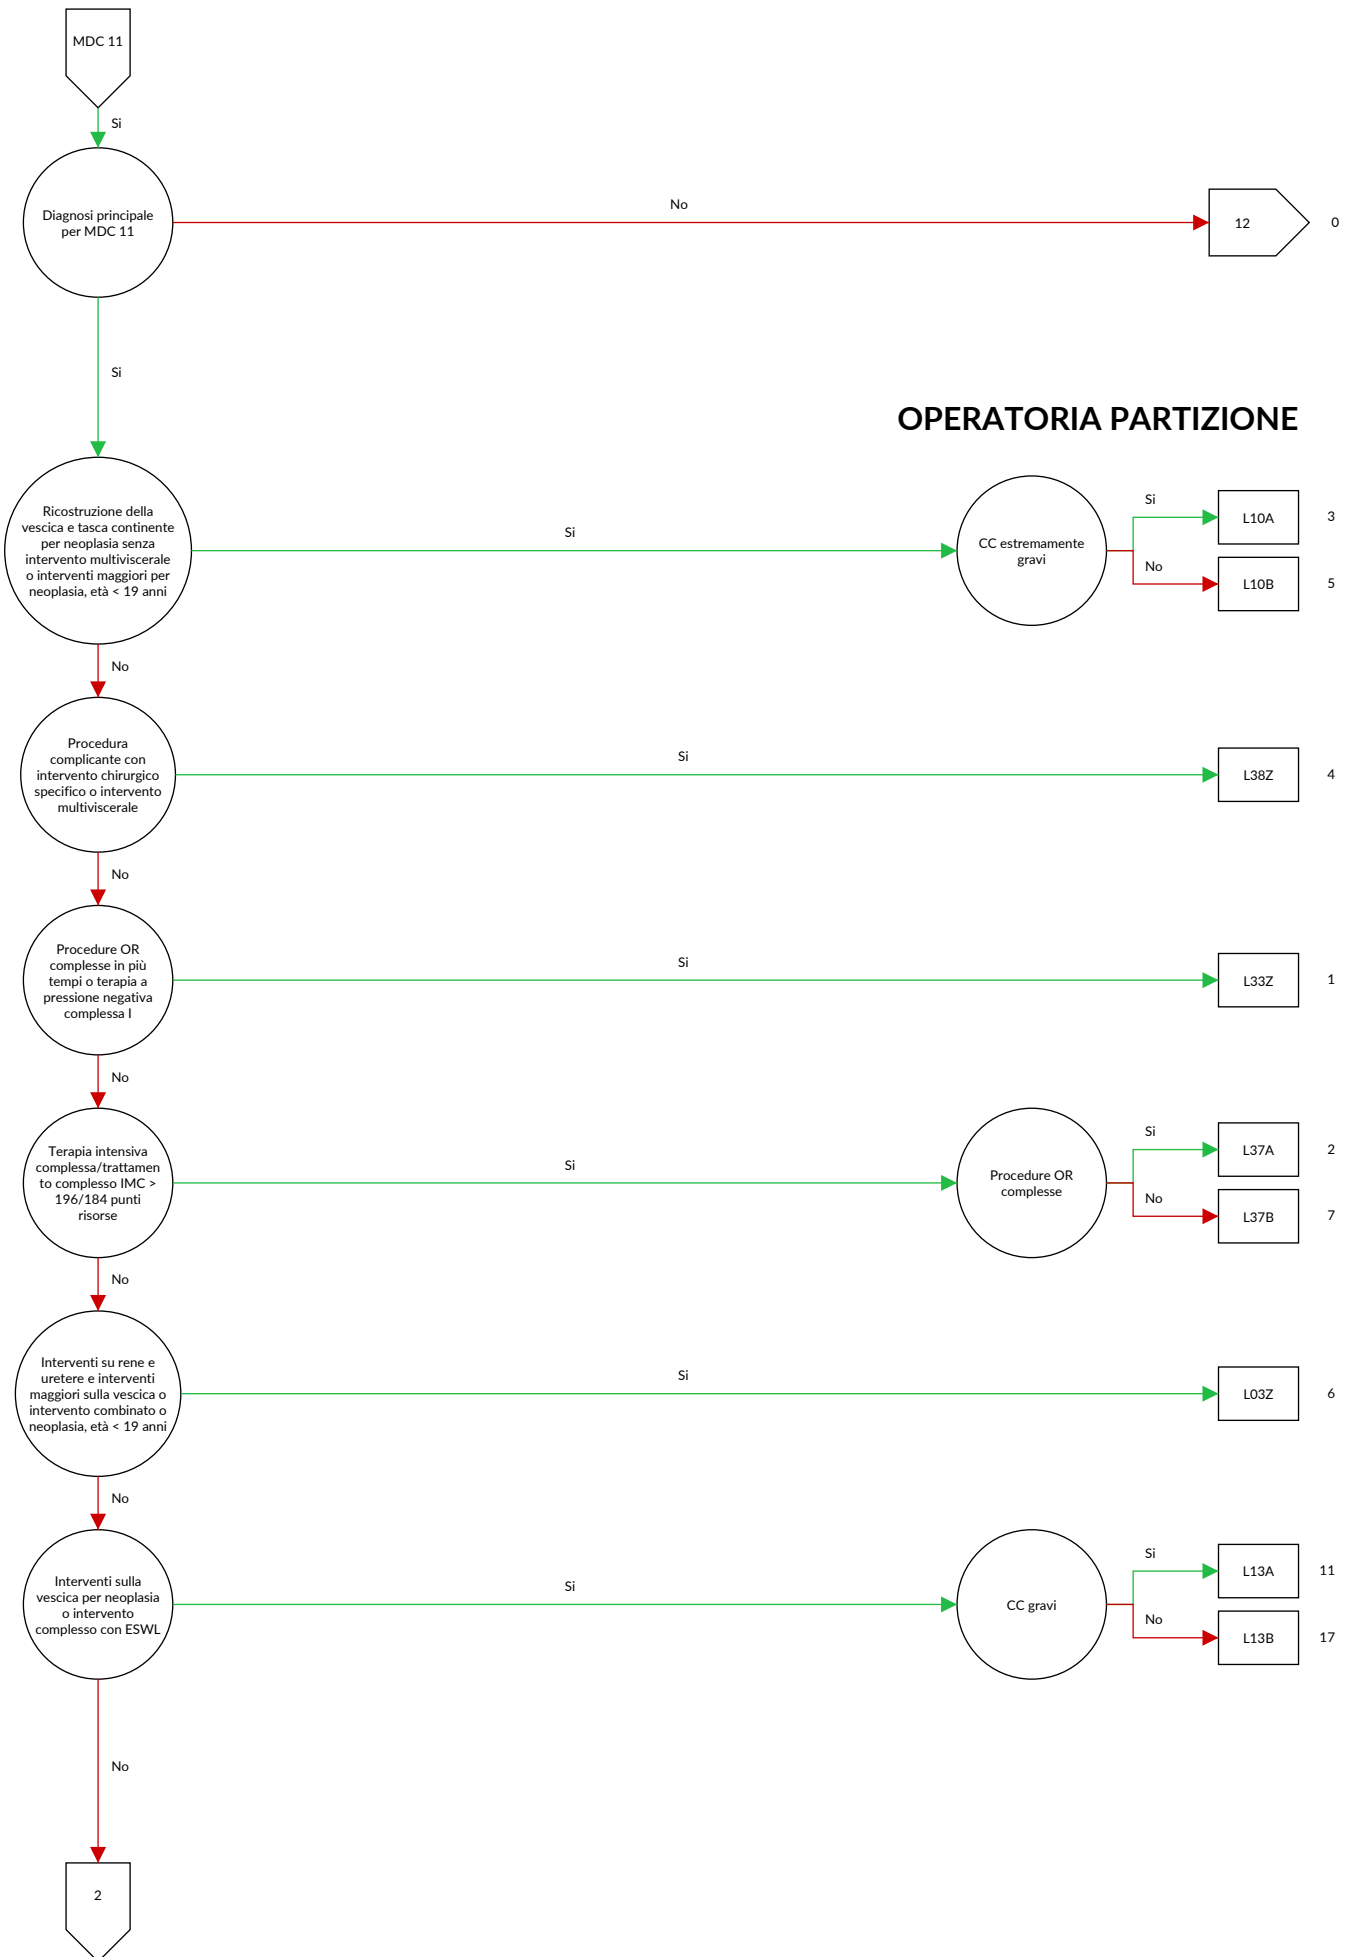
MDC 11

Si

Diagnosi principale per MDC 11

No

12

0

Si

OPERATORIA PARTIZIONE

Ricostruzione della vescica e tasca continente per neoplasia senza intervento multiviscerale o interventi maggiori per neoplasia, età < 19 anni

Si

CC estremamente gravi

Si

L10A

3

No

L10B

5

No

Procedura complicante con intervento chirurgico specifico o intervento multiviscerale

Si

L38Z

4

No

Procedure OR complesse in più tempi o terapia a pressione negativa complessa I

Si

L33Z

1

No

Terapia intensiva complessa/trattamento complesso IMC > 196/184 punti risorse

Si

Procedure OR complesse

Si

L37A

2

No

L37B

7

No

Interventi su rene e uretere e interventi maggiori sulla vescica o intervento combinato o neoplasia, età < 19 anni

Si

L03Z

6

No

Interventi sulla vescica per neoplasia o intervento complesso con ESWL

Si

CC gravi

Si

L13A

11

No

L13B

17

No

2